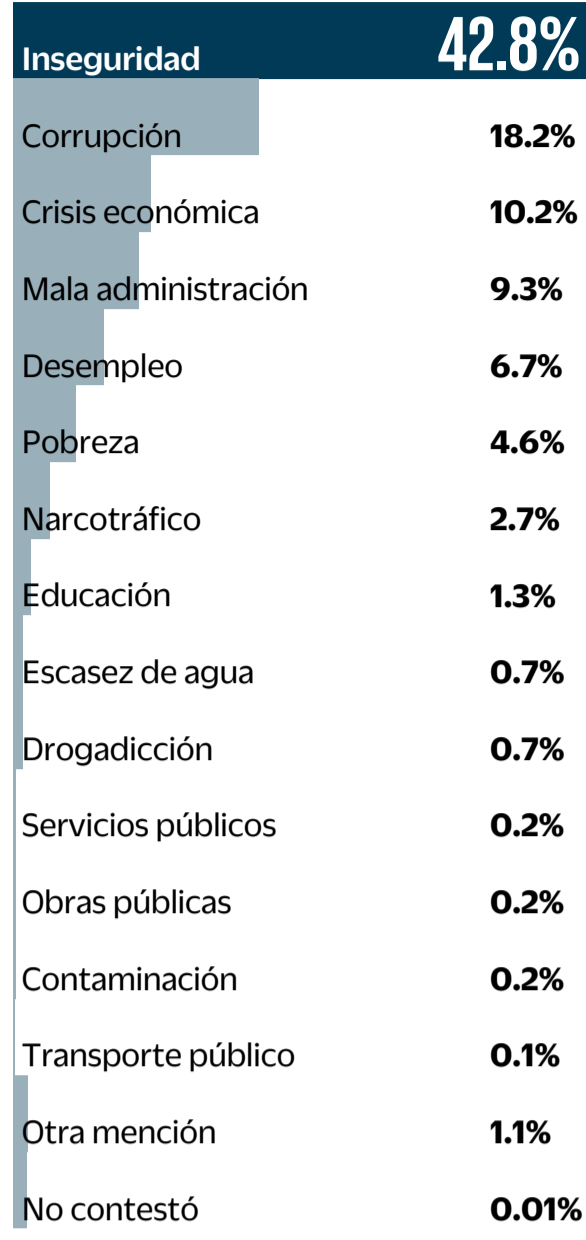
| | |
|---|---|
| Inseguridad | 42.8% |
| Corrupción | 18.2% |
| Crisis económica | 10.2% |
| Mala administración | 9.3% |
| Desempleo | 6.7% |
| Pobreza | 4.6% |
| Narcotráfico | 2.7% |
| Educación | 1.3% |
| Escasez de agua | 0.7% |
| Drogadicción | 0.7% |
| Servicios públicos | 0.2% |
| Obras públicas | 0.2% |
| Contaminación | 0.2% |
| Transporte público | 0.1% |
| Otra mención | 1.1% |
| No contestó | 0.01% |